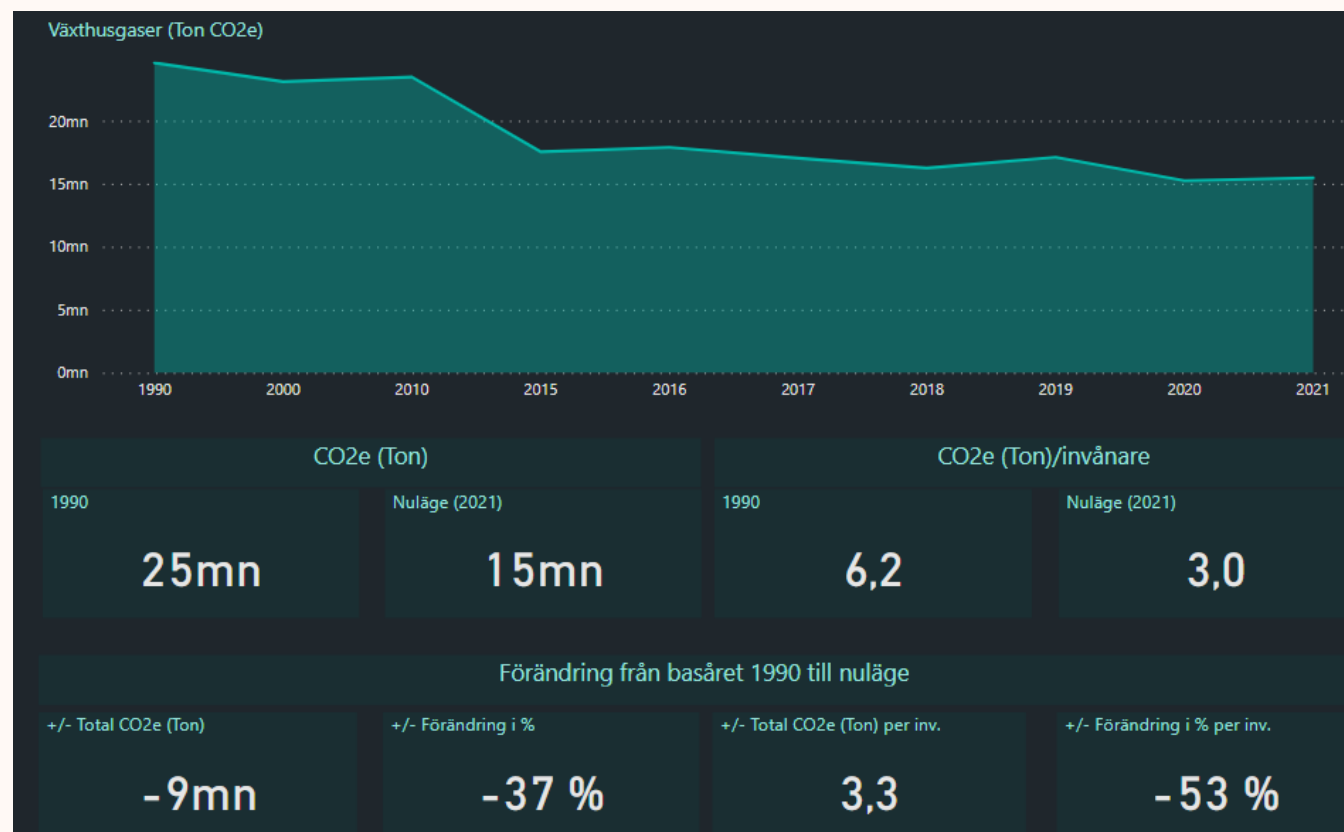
Växthusgaser (Ton CO2e)

20mn
15mn
10mn
5mn
0mn

1990 2000 2010 2015 2016 2017 2018 2019 2020 2021

CO2e (Ton)

1990

25mn

Nuläge (2021)

15mn

CO2e (Ton)/invånare

1990

6,2

Nuläge (2021)

3,0

Förändring från basåret 1990 till nuläge

+/- Total CO2e (Ton)

-9mn

+/- Förändring i %

-37 %

+/- Total CO2e (Ton) per inv.

3,3

+/- Förändring i % per inv.

-53 %